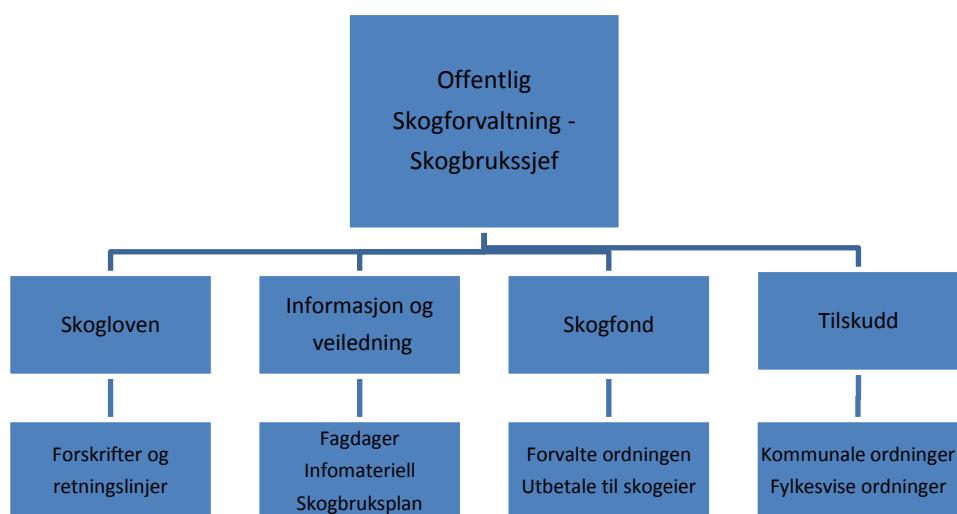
Offentlig Skogforvaltning - Skogbrukssjef

Skogloven

Informasjon og veiledning

Skogfond

Tilskudd

Forskrifter og retningslinjer

Fagdager
Infomateriell
Skogbruksplan

Forvalte ordningen
Utbetale til skogeier

Kommunale ordninger
Fylkesvise ordninger